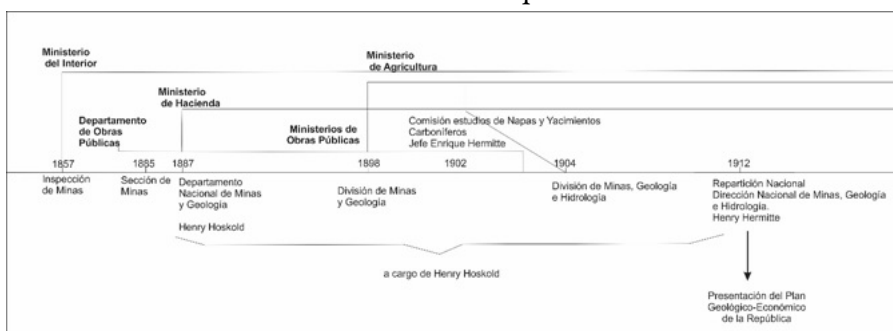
Ministerio del Interior

Ministerio de Agricultura

Ministerio de Hacienda

Departamento de Obras Públicas

Ministerios de Obras Públicas

Comisión estudios de Napas y Yacimientos Carboníferos
Jefe Enrique Hermitte

1857

1885

1887

1898

1902

1904

1912

Inspección de Minas

Sección de Minas

Departamento Nacional de Minas y Geología

Henry Hoskold

División de Minas y Geología

División de Minas, Geología e Hidrología

Repartición Nacional
Dirección Nacional de Minas, Geología e Hidrología.
Henry Hermitte

a cargo de Henry Hoskold

Presentación del Plan Geológico-Económico de la República